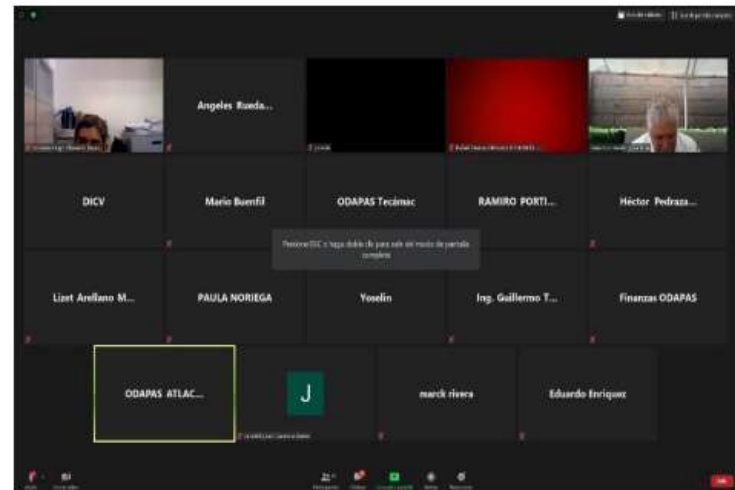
Angeles Rueda...

DICV

Mario Buenfil

ODAPAS Tecámac

RAMIRO PORTI...

Héctor Pedraza...

Presione ESC o haga doble clic para salir del modo de pantalla completa

Lizet Arellano M...

PAULA NORIEGA

Yoselin

Ing. Guillermo T...

Finanzas ODAPAS

ODAPAS ATLAC...

J

marck rivera

Eduardo Enriquez

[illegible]